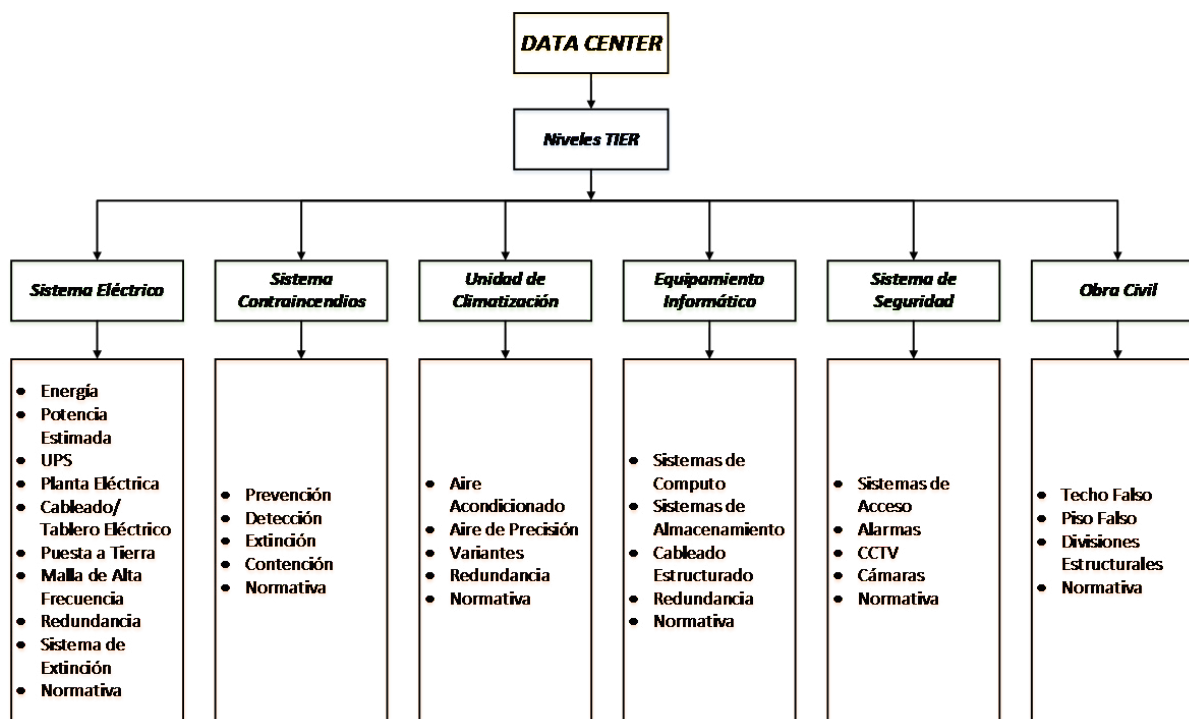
DATA CENTER

Niveles TIER

Sistema Eléctrico

Sistema Contraincendios

Unidad de Climatización

Equipamiento Informático

Sistema de Seguridad

Obra Civil

- Energía
- Potencia Estimada
- UPS
- Planta Eléctrica
- Cableado/ Tablero Eléctrico
- Puesta a Tierra
- Malla de Alta Frecuencia
- Redundancia
- Sistema de Extinción
- Normativa

- Prevención
- Detección
- Extinción
- Contención
- Normativa

- Aire Acondicionado
- Aire de Precisión
- Variantes
- Redundancia
- Normativa

- Sistemas de Computo
- Sistemas de Almacenamiento
- Cableado Estructurado
- Redundancia
- Normativa

- Sistemas de Acceso
- Alarmas
- CCTV
- Cámaras
- Normativa

- Techo Falso
- Piso Falso
- Divisiones Estructurales
- Normativa